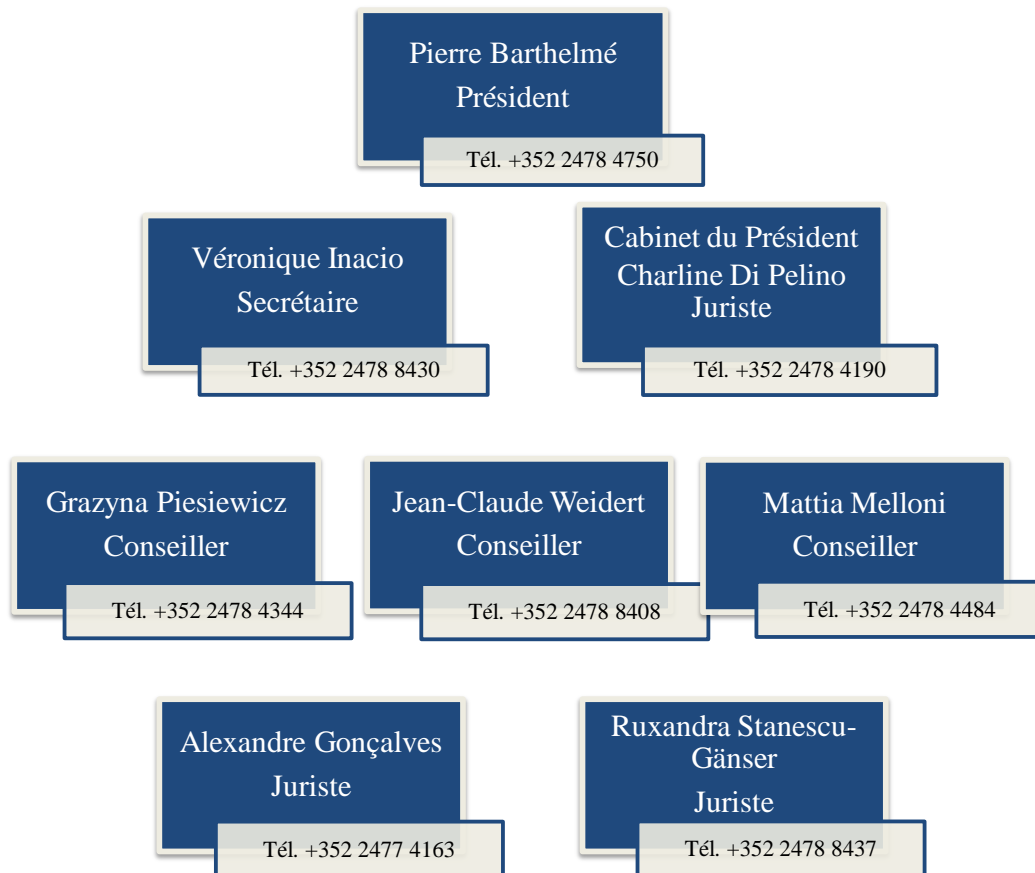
Pierre Barthelmé
Président
Tél. +352 2478 4750

Véronique Inacio
Secrétaire
Tél. +352 2478 8430

Cabinet du Président
Charline Di Pelino
Juriste
Tél. +352 2478 4190

Grazyna Piesiewicz
Conseiller
Tél. +352 2478 4344

Jean-Claude Weidert
Conseiller
Tél. +352 2478 8408

Mattia Melloni
Conseiller
Tél. +352 2478 4484

Alexandre Gonçalves
Juriste
Tél. +352 2477 4163

Ruxandra Stanescu-Gänser
Juriste
Tél. +352 2478 8437